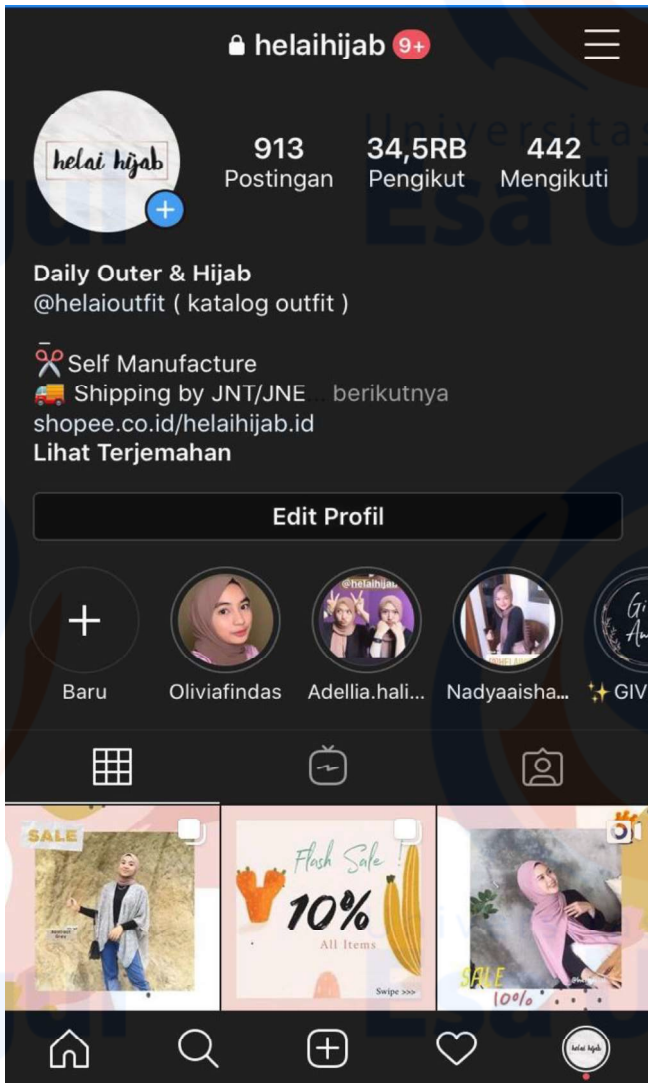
helaihijab 9+

helai hijab

913 Postingan
34,5RB Pengikut
442 Mengikuti

Daily Outer & Hijab
@helaioutfit ( katalog outfit )

✂️Self Manufacture
🚚 Shipping by JNT/JNE... berikutnya
shopee.co.id/helaihijab.id
Lihat Terjemahan

Edit Profil

Baru
Oliviafindas
Adellia.hali...
Nadyaaisha...
✨GIV

@helaihijab

SALE

Flash Sale
10%
All Items
Swipe >>>

SALE
10%